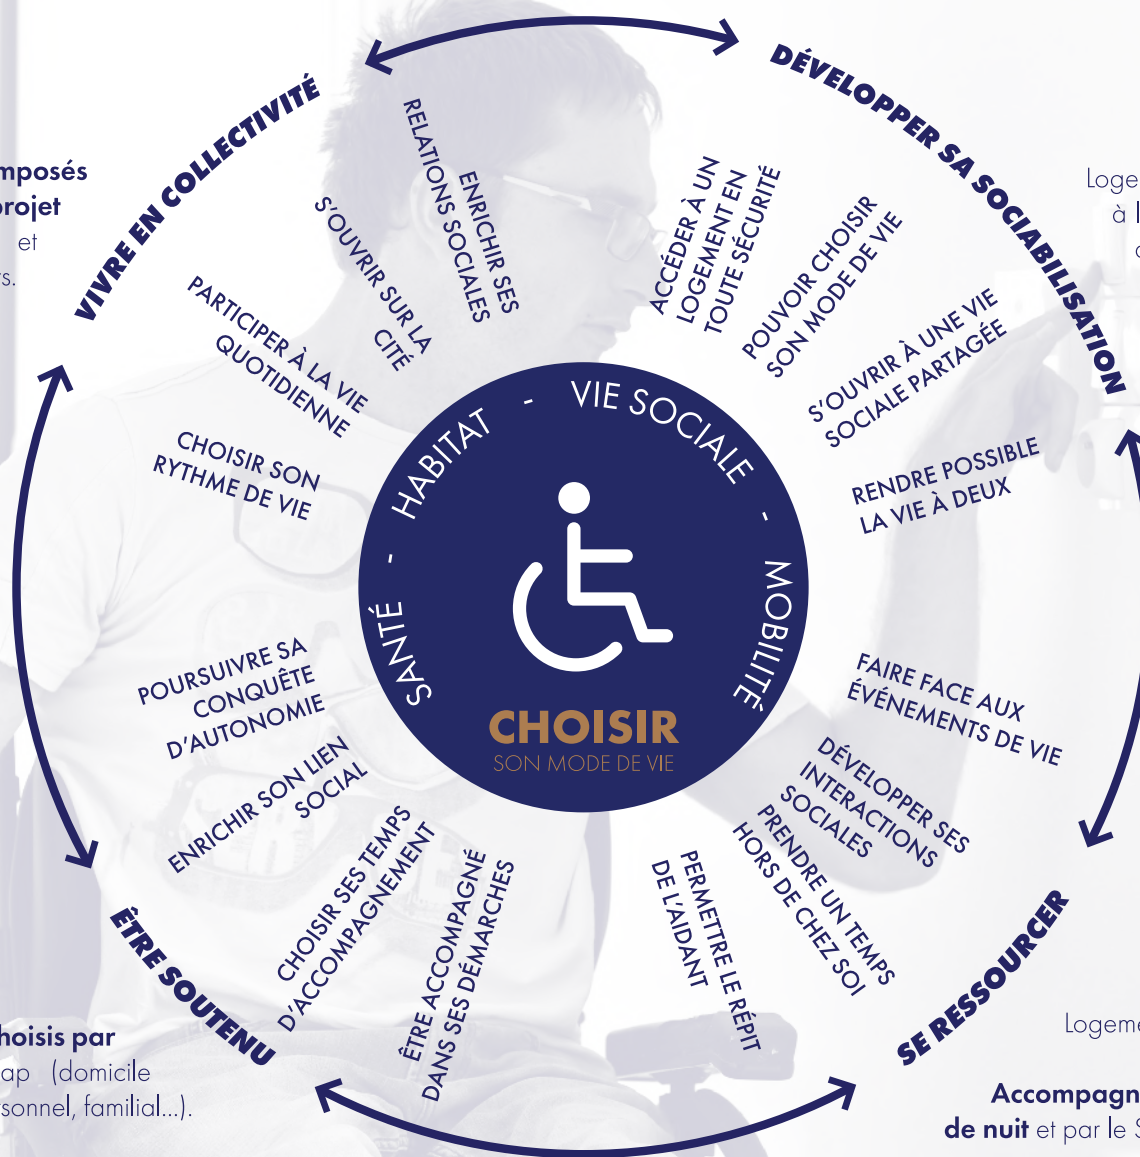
mposés
rojet
et
s.

VIVRE EN COLLECTIVITÉ

DÉVELOPPER SA SOCIABILISATION

Loge
à
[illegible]

ENRICHIR SES RELATIONS SOCIALES

S'OUVRIR SUR LA CITÉ

PARTICIPER À LA VIE QUOTIDIENNE

CHOISIR SON RYTHME DE VIE

ACCÉDER À UN LOGEMENT EN TOUTE SÉCURITÉ

POUVOIR CHOISIR SON MODE DE VIE

S'OUVRIR À UNE VIE SOCIALE PARTAGÉE

RENDRE POSSIBLE LA VIE À DEUX

HABITAT - VIE SOCIALE - MOBILITÉ

SANTÉ -

CHOISIR
SON MODE DE VIE

POURSUIVRE SA CONQUÊTE D'AUTONOMIE

ENRICHIR SON LIEN SOCIAL

CHOISIR SES TEMPS D'ACCOMPAGNEMENT

ÊTRE ACCOMPAGNÉ DANS SES DÉMARCHES

FAIRE FACE AUX ÉVÉNEMENTS DE VIE

DÉVELOPPER SES INTERACTIONS SOCIALES

PRENDRE UN TEMPS HORS DE CHEZ SOI

PERMETTRE LE RÉPIT DE L'AIDANT

ÊTRE SOUTENU

SE RESSOURCER

hoisis par
ap (domicile
sonnel, familial...).

Logeme

Accompagn
de nuit et par le S